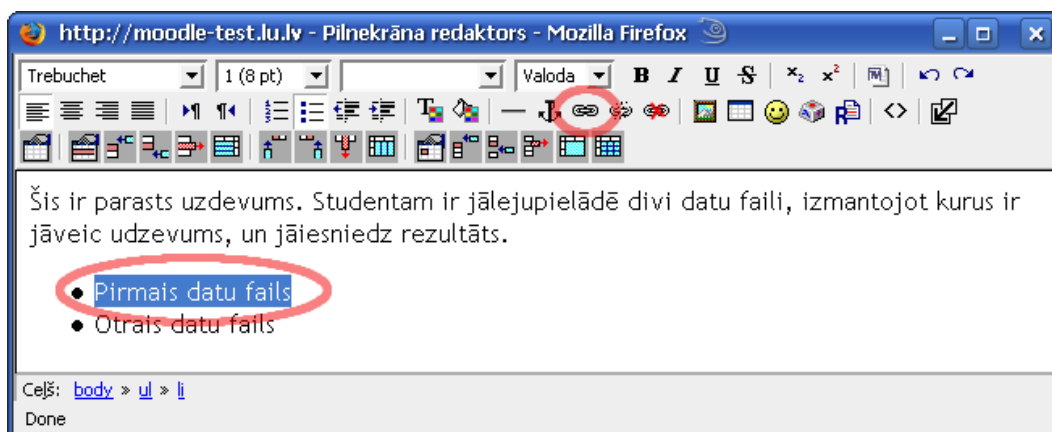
http://moodle-test.lu.lv - Pilnekrāna redaktors - Mozilla Firefox

Trebuchet
1 (8 pt)
Valoda
B I U S $x_2$ $x^2$

Šis ir parasts uzdevums. Studentam ir jālejupielādē divi datu faili, izmantojot kurus ir jāveic udzevums, un jāiesniedz rezultāts.

- Pirmais datu fails
- Otrais datu fails

Ceļš: body » ul » li
Done